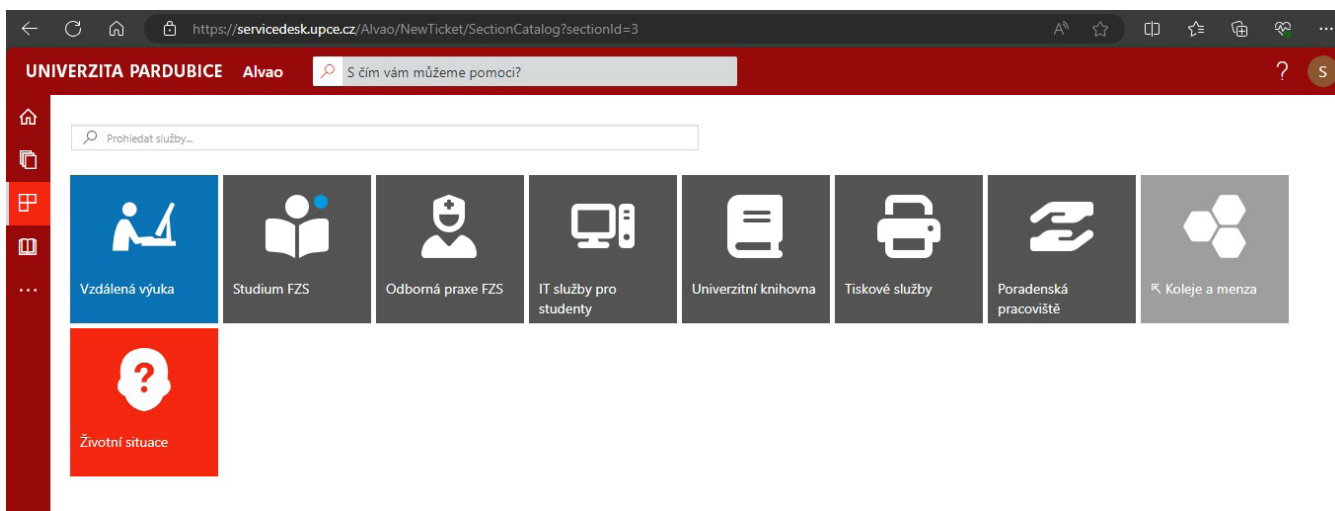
https://servicedesk.upce.cz/Alvao/NewTicket/SectionCatalog?sectionId=3

UNIVERZITA PARDUBICE Alvao

S čím vám můžeme pomoci?

?

S

...

Prohledat služby...

Vzdálená výuka

Studium FZS

Odborná praxe FZS

IT služby pro studenty

Univerzitní knihovna

Tiskové služby

Poradenská pracoviště

Koleje a menza

?

Životní situace